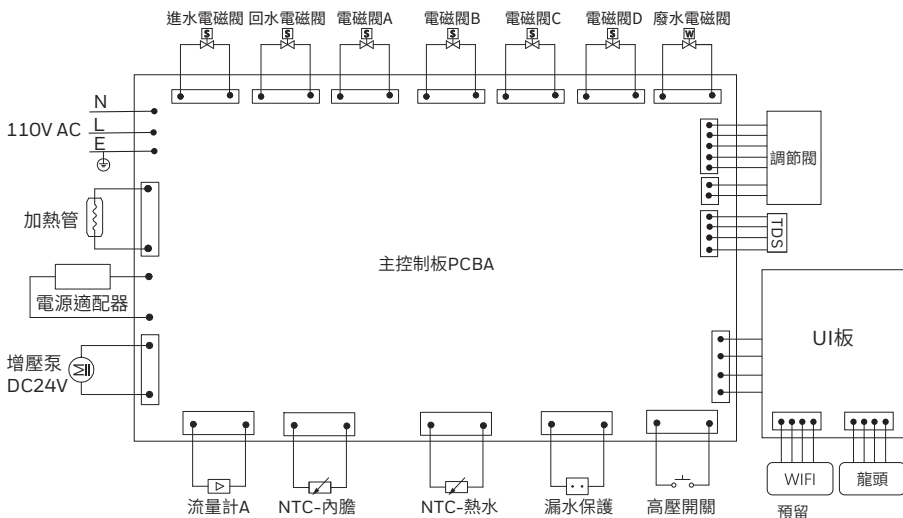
進水電磁閥
回水電磁閥
電磁閥A
電磁閥B
電磁閥C
電磁閥D
廢水電磁閥
S
S
S
S
S
S
W
N
L
E
110V AC
加熱管
電源適配器
增壓泵
DC24V
主控制板PCBA
調節閥
TDS
UI板
WIFI
龍頭
預留
流量計A
NTC-內膽
NTC-熱水
漏水保護
高壓開關